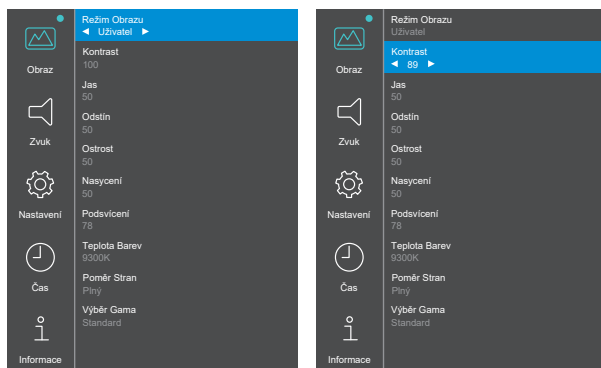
Obraz
Zvuk
Nastavení
Čas
Informace

Režim Obrazu
◀ Uživatel ▶
Kontrast
100
Jas
50
Odstín
50
Ostrost
50
Nasycení
50
Podsvícení
78
Teplota Barev
9300K
Poměr Stran
Plný
Výběr Gama
Standard

Obraz
Zvuk
Nastavení
Čas
Informace

Režim Obrazu
Uživatel
Kontrast
◀ 89 ▶
Jas
50
Odstín
50
Ostrost
50
Nasycení
50
Podsvícení
78
Teplota Barev
9300K
Poměr Stran
Plný
Výběr Gama
Standard